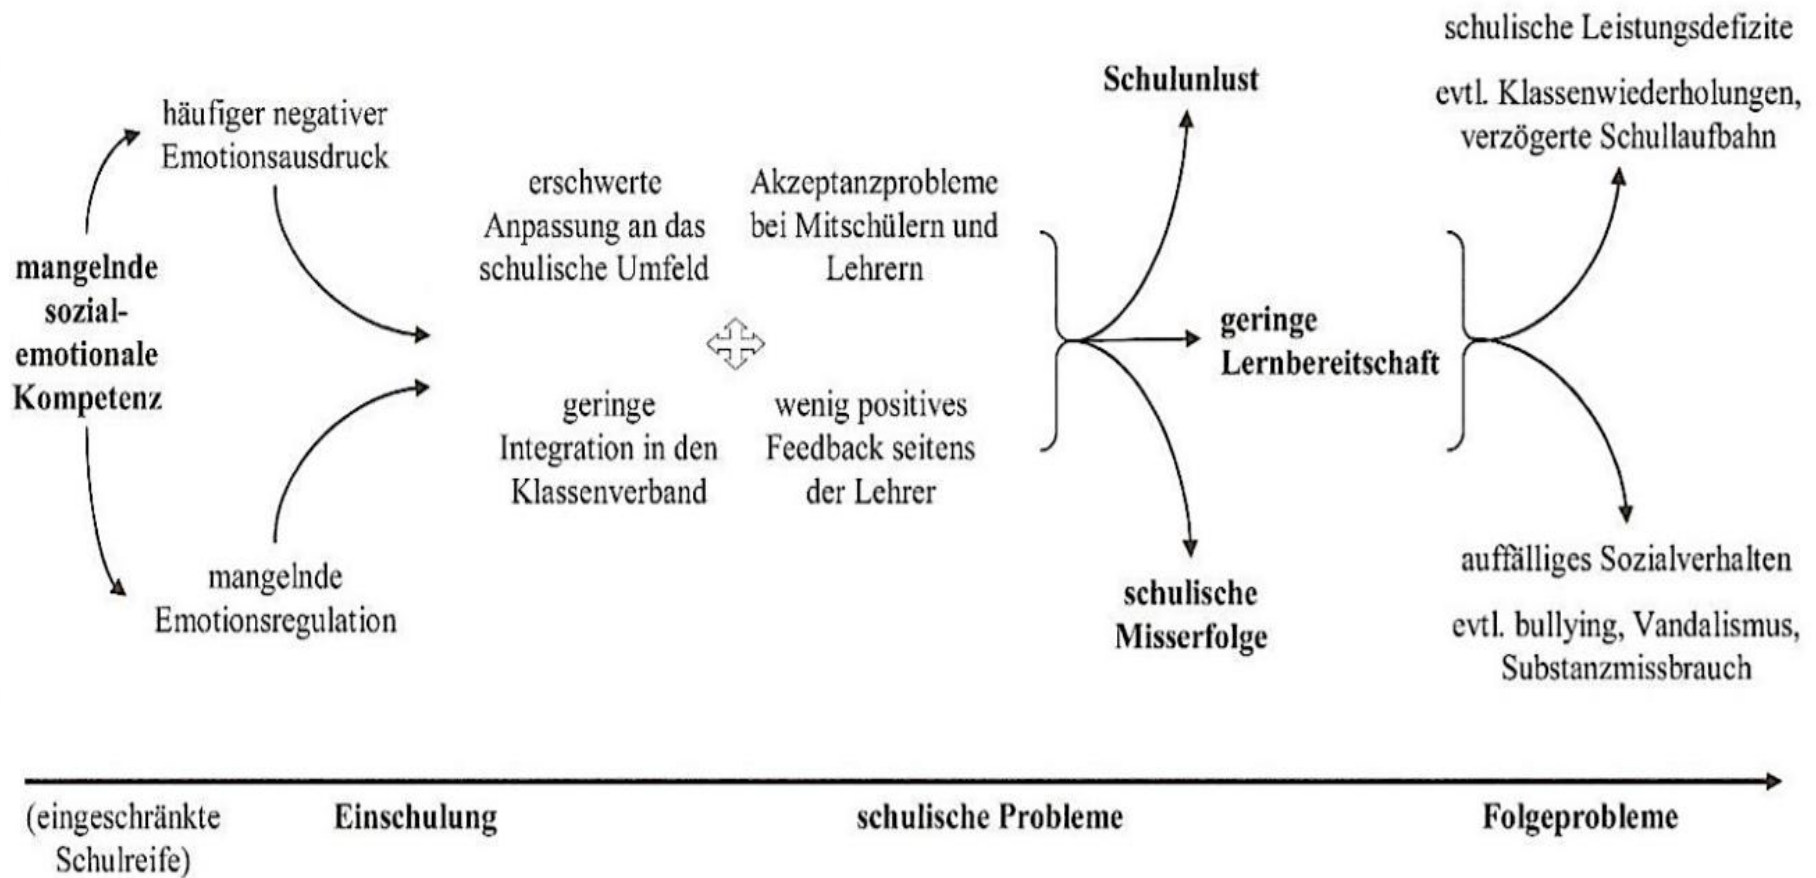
mangelnde sozial-emotionale Kompetenz

häufiger negativer Emotionsausdruck

mangelnde Emotionsregulation

erschwerte Anpassung an das schulische Umfeld

Akzeptanzprobleme bei Mitschülern und Lehrern

geringe Integration in den Klassenverband

wenig positives Feedback seitens der Lehrer

Schulunlust

geringe Lernbereitschaft

schulische Misserfolge

schulische Leistungsdefizite

evtl. Klassenwiederholungen, verzögerte Schullaufbahn

auffälliges Sozialverhalten

evtl. bullying, Vandalismus, Substanzmissbrauch

(eingeschränkte Schulreife)

Einschulung

schulische Probleme

Folgeprobleme